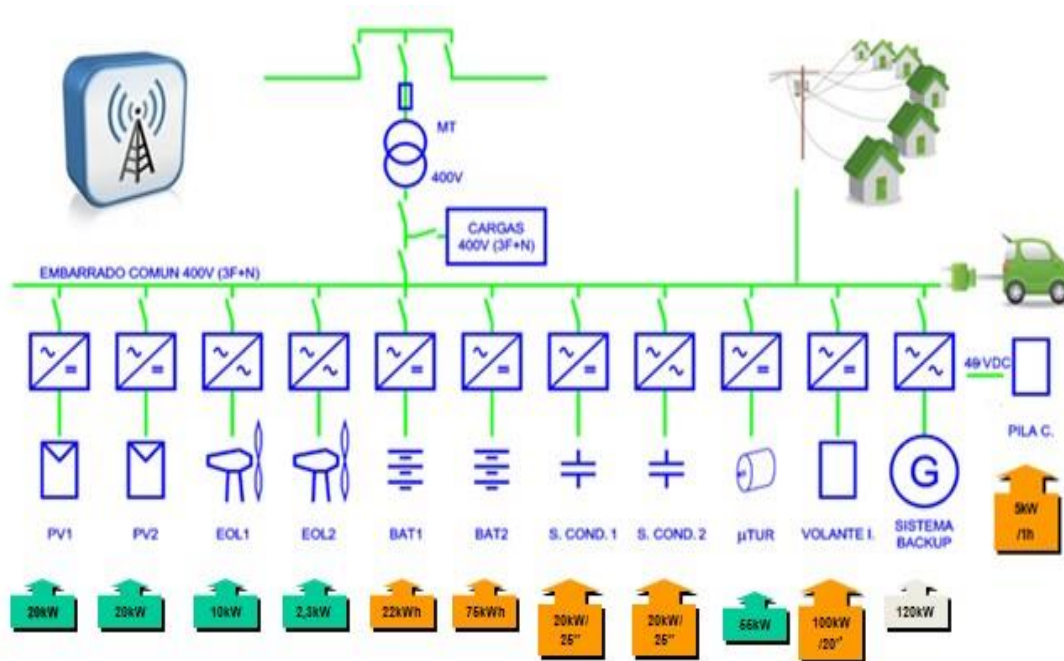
MT
400V
CARGAS 400V (3F+N)
EMBARRADO COMUN 400V (3F+N)
48 VDC
PV1
PV2
EOL1
EOL2
BAT1
BAT2
S. COND. 1
S. COND. 2
µTUR
VOLANTE I.
SISTEMA BACKUP
PILA C.
G
20kW
20kW
10kW
2,3kW
22kWh
75kWh
20kW/ 25''
20kW/ 25''
55kW
100kW /20''
120kW
5kW /1h